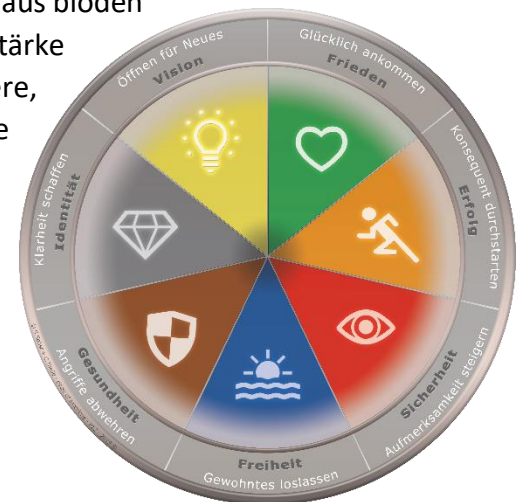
aus bloden
tärke
ere,
e

Öffnen für Neues
Vision
Glücklich ankommen
Frieden
Konsequent durchstarten
Erfolg
Aufmerksamkeit steigern
Sicherheit
Freiheit
Gewohntes loslassen
Gesundheit
Angriffe abwehren
Klarheit schaffen
Identität
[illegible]